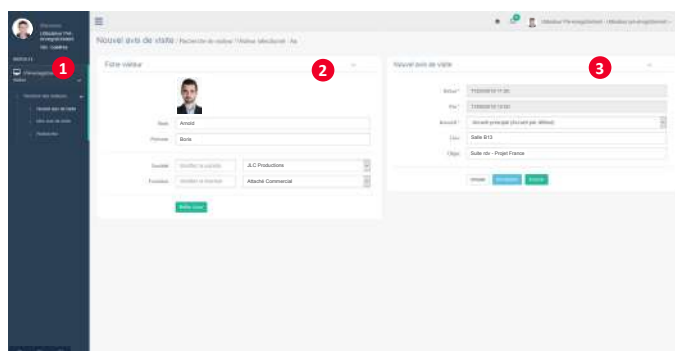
1

2

3

Nouvel avis de visite / Recherche de visiteur / Visiteur sélectionné

Fiche visiteur

Nom: Arnold

Prénom: Boris

Société: JLC Productions

Fonction: Attaché Commercial

Nouvel avis de visite

Début: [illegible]

Fin: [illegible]

Accueil: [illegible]

Lieu: Salle B13

Objet: Suite rdv - Projet France

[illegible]